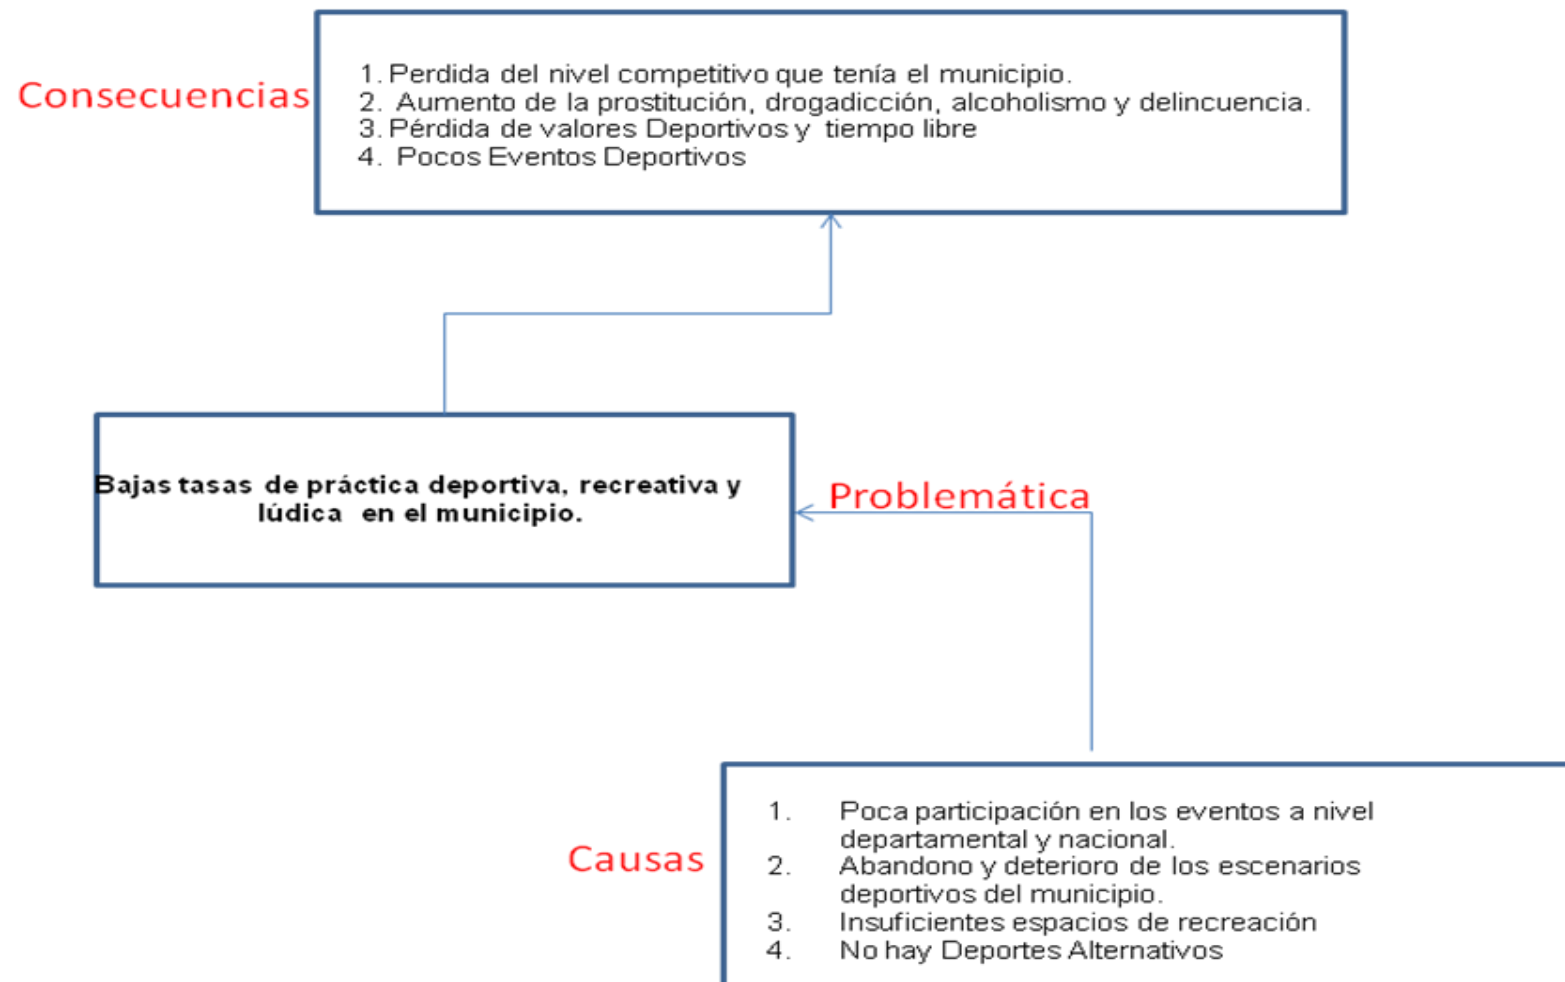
Consecuencias

1. Perdida del nivel competitivo que tenía el municipio.
2. Aumento de la prostitución, drogadicción, alcoholismo y delincuencia.
3. Pérdida de valores Deportivos y tiempo libre
4. Pocos Eventos Deportivos

Bajas tasas de práctica deportiva, recreativa y lúdica en el municipio.

Problemática

Causas

1. Poca participación en los eventos a nivel departamental y nacional.
2. Abandono y deterioro de los escenarios deportivos del municipio.
3. Insuficientes espacios de recreación
4. No hay Deportes Alternativos